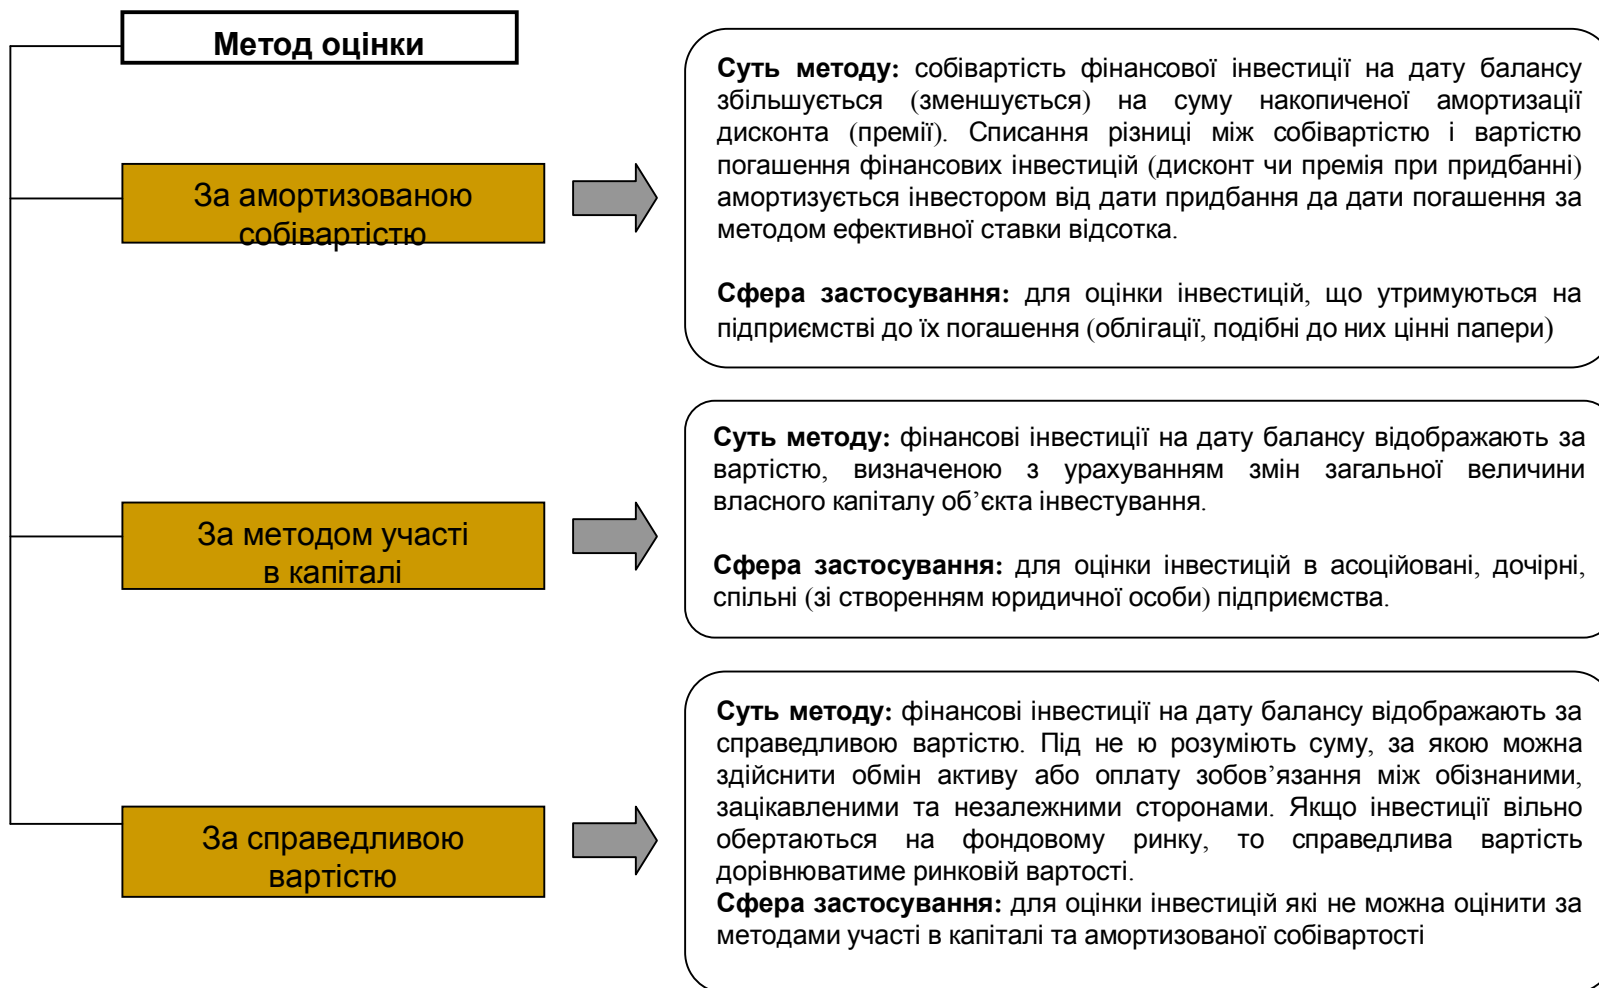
Метод оцінки

За амортизованою собівартістю

Суть методу: собівартість фінансової інвестиції на дату балансу збільшується (зменшується) на суму накопиченої амортизації дисконта (премії). Списання різниці між собівартістю і вартістю погашення фінансових інвестицій (дисконт чи премія при придбанні) амортизується інвестором від дати придбання да дати погашення за методом ефективної ставки відсотка.

Сфера застосування: для оцінки інвестицій, що утримуються на підприємстві до їх погашення (облігації, подібні до них цінні папери)

За методом участі в капіталі

Суть методу: фінансові інвестиції на дату балансу відображають за вартістю, визначеною з урахуванням змін загальної величини власного капіталу об’єкта інвестування.

Сфера застосування: для оцінки інвестицій в асоційовані, дочірні, спільні (зі створенням юридичної особи) підприємства.

За справедливою вартістю

Суть методу: фінансові інвестиції на дату балансу відображають за справедливою вартістю. Під не ю розуміють суму, за якою можна здійснити обмін активу або оплату зобов’язання між обізнаними, зацікавленими та незалежними сторонами. Якщо інвестиції вільно обертаються на фондовому ринку, то справедлива вартість дорівнюватиме ринковій вартості.
Сфера застосування: для оцінки інвестицій які не можна оцінити за методами участі в капіталі та амортизованої собівартості